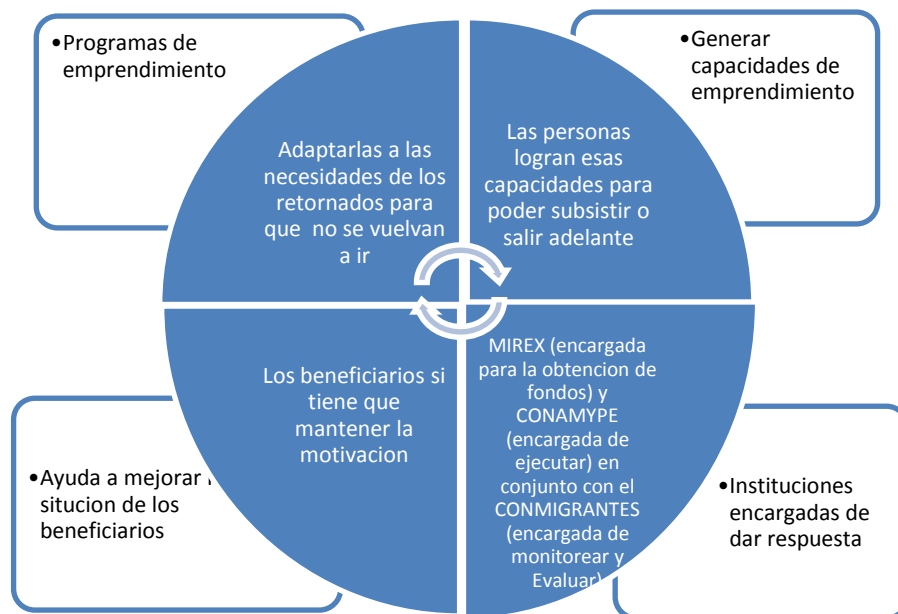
•Programas de emprendimiento

Adaptarlas a las necesidades de los retornados para que no se vuelvan a ir

Las personas logran esas capacidades para poder subsistir o salir adelante

•Generar capacidades de emprendimiento

•Ayuda a mejorar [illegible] situcion de los beneficiarios

Los beneficiarios si tiene que mantener la motivacion

MIREX (encargada para la obtencion de fondos) y CONAMYPE (encargada de ejecutar) en conjunto con el CONMIGRANTES (encargada de monitorear y Evaluar)

•Instituciones encargadas de dar respuesta